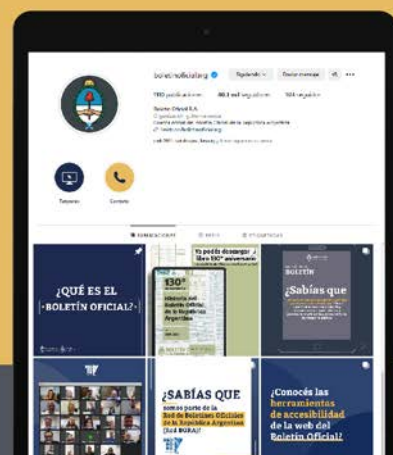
boletinoficialarg

Siguiendo

Enviar mensaje

780 publicaciones

Boletín Oficial R.A.

Tutoriales

Contacto

PUBLICACIONES

REELS

ETIQUETADAS

¿QUÉ ES EL «BOLETÍN OFICIAL»?

Ya podés descargar el libro 130° aniversario

130° ANIVERSARIO

Historia del Boletín Oficial de la República Argentina

BOLETÍN

¿Sabías que

¿SABÍAS QUE somos parte de la Red de Boletines Oficiales de la República Argentina (Red BORA)?

¿Conocés las herramientas de accesibilidad de la web del Boletín Oficial?